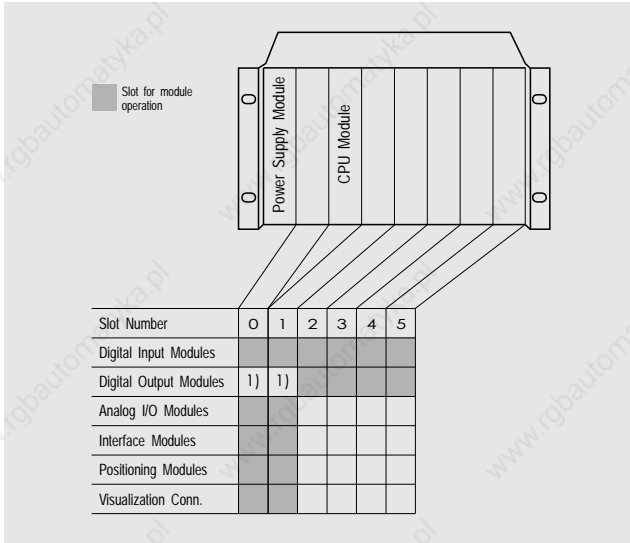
Slot for module operation

Power Supply Module

CPU Module

| Slot Number | 0 | 1 | 2 | 3 | 4 | 5 |
|---|---|---|---|---|---|---|
| Digital Input Modules | | | | | | |
| Digital Output Modules | 1) | 1) | | | | |
| Analog I/O Modules | | | | | | |
| Interface Modules | | | | | | |
| Positioning Modules | | | | | | |
| Visualization Conn. | | | | | | |

www.rgbautomatyka.pl